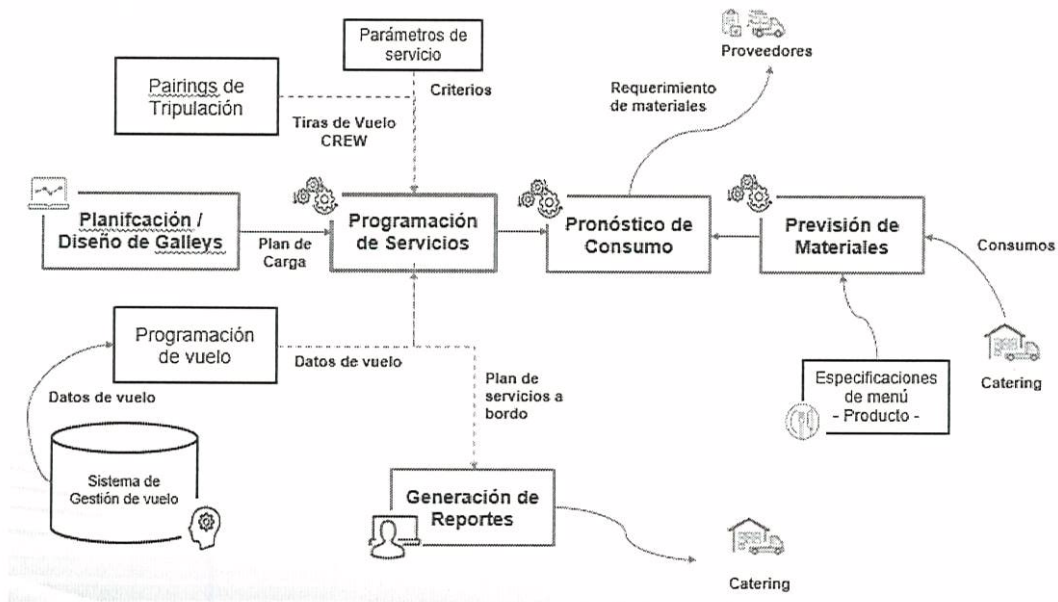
Parámetros de servicio

Criterios

Pairings de Tripulación

Tiras de Vuelo CREW

Proveedores

Requerimiento de materiales

Planifcación / Diseño de Galleys

Plan de Carga

Programación de Servicios

Pronóstico de Consumo

Previsión de Materiales

Consumos

Programación de vuelo

Datos de vuelo

Datos de vuelo

Plan de servicios a bordo

Especificaciones de menú - Producto -

Catering

Sistema de Gestión de vuelo

Generación de Reportes

Catering